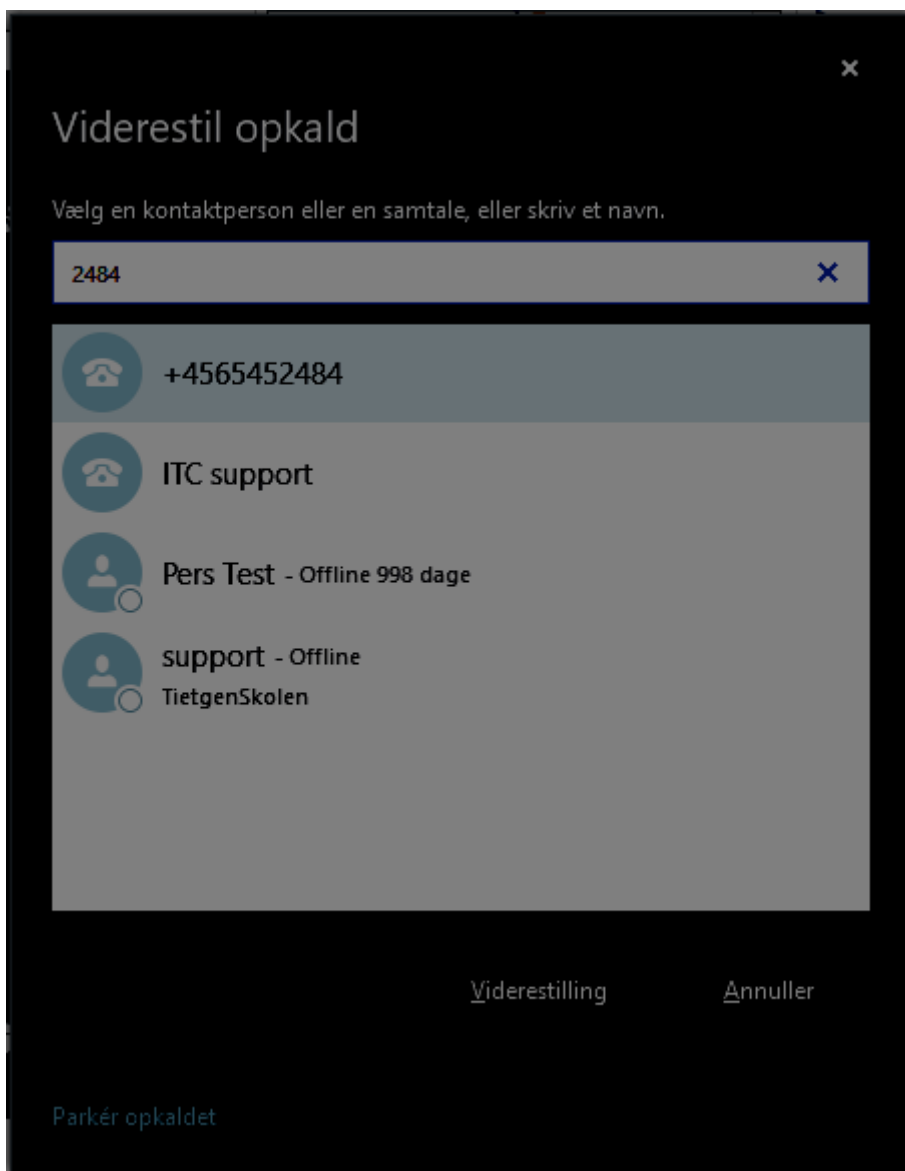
×

Viderestil opkald

Vælg en kontaktperson eller en samtale, eller skriv et navn.

2484 ×

+4565452484

ITC support

Pers Test - Offline 998 dage

support - Offline
TietgenSkolen

Viderestilling Annuller

Parkér opkaldet